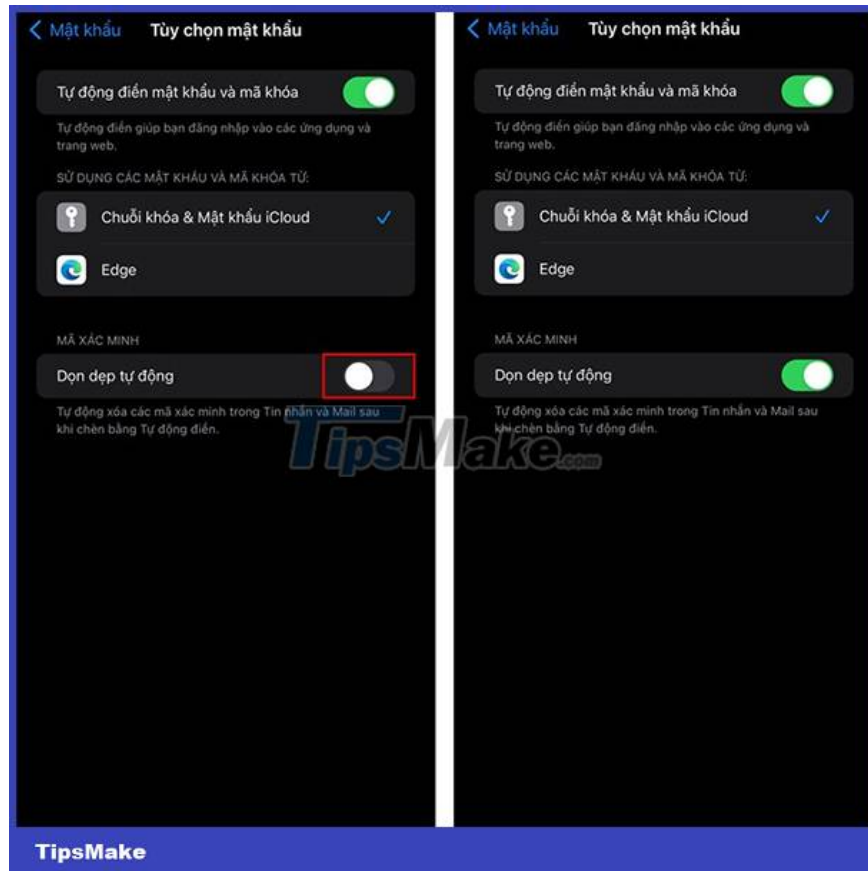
Mật khẩu Tùy chọn mật khẩu

Tự động điền mật khẩu và mã khóa

Tự động điền giúp bạn đăng nhập vào các ứng dụng và trang web.

SỬ DỤNG CÁC MẬT KHẨU VÀ MÃ KHÓA TỪ:

Chuỗi khóa & Mật khẩu iCloud

Edge

MÃ XÁC MINH

Dọn dẹp tự động

Tự động xóa các mã xác minh trong Tin nhắn và Mail sau khi chèn bằng Tự động điền.

TipsMake.com

Mật khẩu Tùy chọn mật khẩu

Tự động điền mật khẩu và mã khóa

Tự động điền giúp bạn đăng nhập vào các ứng dụng và trang web.

SỬ DỤNG CÁC MẬT KHẨU VÀ MÃ KHÓA TỪ:

Chuỗi khóa & Mật khẩu iCloud

Edge

MÃ XÁC MINH

Dọn dẹp tự động

Tự động xóa các mã xác minh trong Tin nhắn và Mail sau khi chèn bằng Tự động điền.

TipsMake